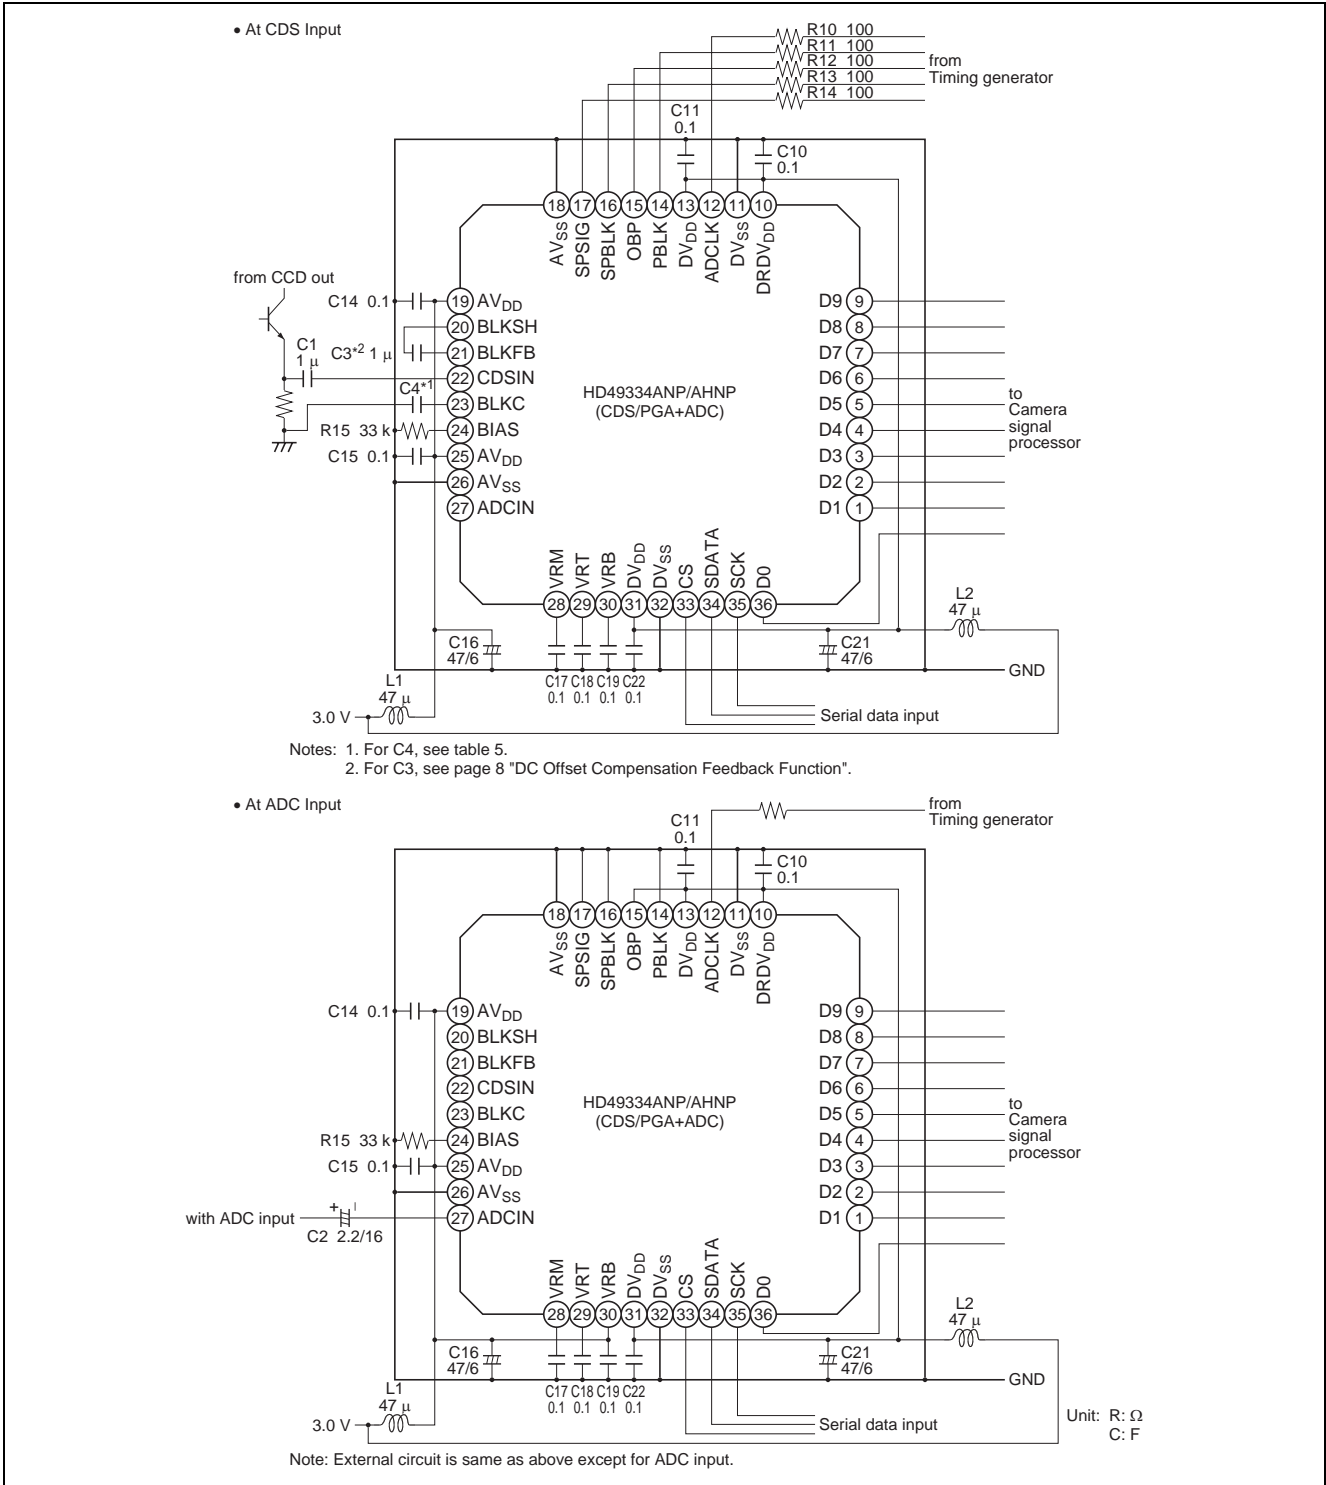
• At CDS Input

R10 100
R11 100
R12 100
R13 100
R14 100
from
Timing generator

C11
0.1

C10
0.1

18 AV$_{SS}$
17 SPSIG
16 SPBLK
15 OBP
14 PBLK
13 DV$_{DD}$
12 ADCLK
11 DV$_{SS}$
10 DRDV$_{DD}$

from CCD out

C14 0.1
19 AV$_{DD}$
20 BLKSH
C3$^{*2}$ 1 μ
21 BLKFB
C1
1 μ
22 CDSIN
C4$^{*1}$
23 BLKC
R15 33 k
24 BIAS
C15 0.1
25 AV$_{DD}$
26 AV$_{SS}$
27 ADCIN

HD49334ANP/AHNP
(CDS/PGA+ADC)

D9 9
D8 8
D7 7
D6 6
D5 5
D4 4
D3 3
D2 2
D1 1

to
Camera
signal
processor

28 VRM
29 VRT
30 VRB
31 DV$_{DD}$
32 DV$_{SS}$
33 CS
34 SDATA
35 SCK
36 D0

L2
47 μ

C16
47/6

C21
47/6

GND

C17 C18 C19 C22
0.1 0.1 0.1 0.1

L1
47 μ
3.0 V

Serial data input

Notes: 1. For C4, see table 5.
2. For C3, see page 8 "DC Offset Compensation Feedback Function".

• At ADC Input

from
Timing generator

C11
0.1

C10
0.1

18 AV$_{SS}$
17 SPSIG
16 SPBLK
15 OBP
14 PBLK
13 DV$_{DD}$
12 ADCLK
11 DV$_{SS}$
10 DRDV$_{DD}$

C14 0.1
19 AV$_{DD}$
20 BLKSH
21 BLKFB
22 CDSIN
23 BLKC
R15 33 k
24 BIAS
C15 0.1
25 AV$_{DD}$
26 AV$_{SS}$
with ADC input
C2 2.2/16
27 ADCIN

HD49334ANP/AHNP
(CDS/PGA+ADC)

D9 9
D8 8
D7 7
D6 6
D5 5
D4 4
D3 3
D2 2
D1 1

to
Camera
signal
processor

28 VRM
29 VRT
30 VRB
31 DV$_{DD}$
32 DV$_{SS}$
33 CS
34 SDATA
35 SCK
36 D0

L2
47 μ

C16
47/6

C21
47/6

GND

C17 C18 C19 C22
0.1 0.1 0.1 0.1

L1
47 μ
3.0 V

Serial data input

Unit: R: Ω
C: F

Note: External circuit is same as above except for ADC input.